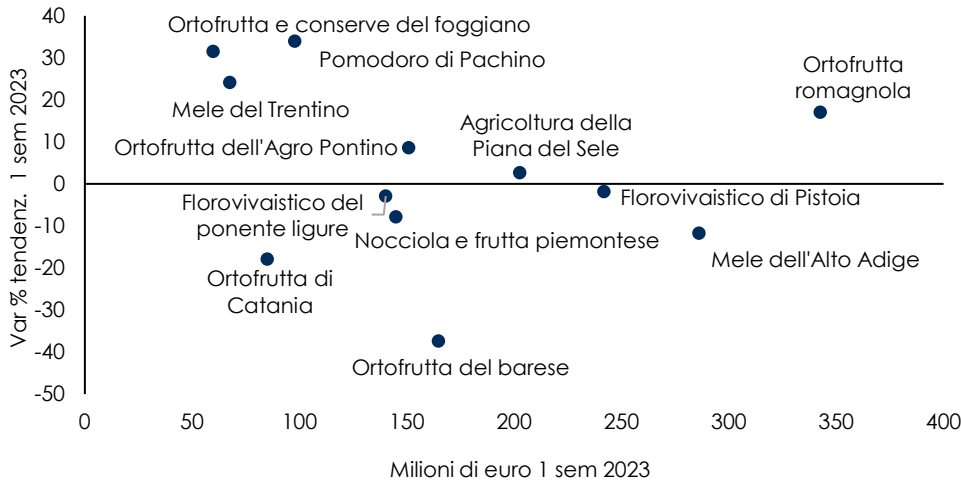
40
30
20
10
0
-10
-20
-30
-40
-50

Var % tendenz. 1 sem 2023

Ortofrutta e conserve del foggiano
Pomodoro di Pachino
Mele del Trentino
Ortofrutta dell'Agro Pontino
Agricoltura della Piana del Sele
Ortofrutta romagnola
Florovivaistico del ponente ligure
Florovivaistico di Pistoia
Nocciola e frutta piemontese
Mele dell'Alto Adige
Ortofrutta di Catania
Ortofrutta del barese

0 50 100 150 200 250 300 350 400

Milioni di euro 1 sem 2023